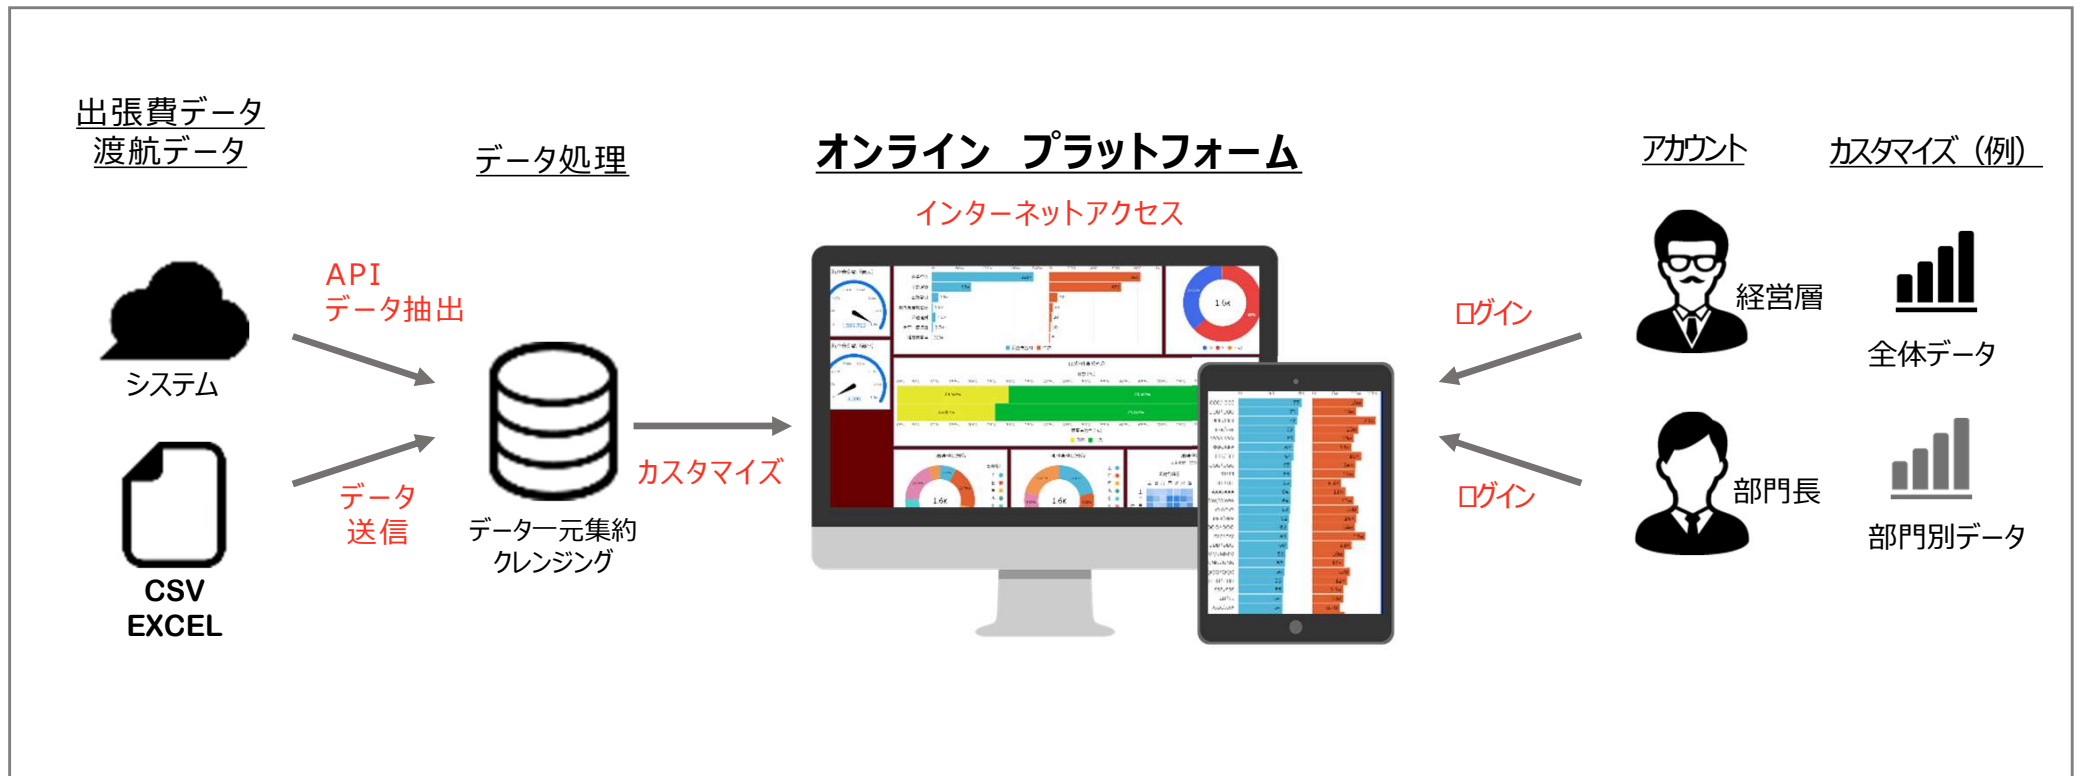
出張費データ
渡航データ

データ処理

オンライン　プラットフォーム

アカウント

カスタマイズ（例）

インターネットアクセス

API
データ抽出

システム

データ
送信

CSV
EXCEL

データ一元集約
クレンジング

カスタマイズ

ログイン

ログイン

経営層

全体データ

部門長

部門別データ